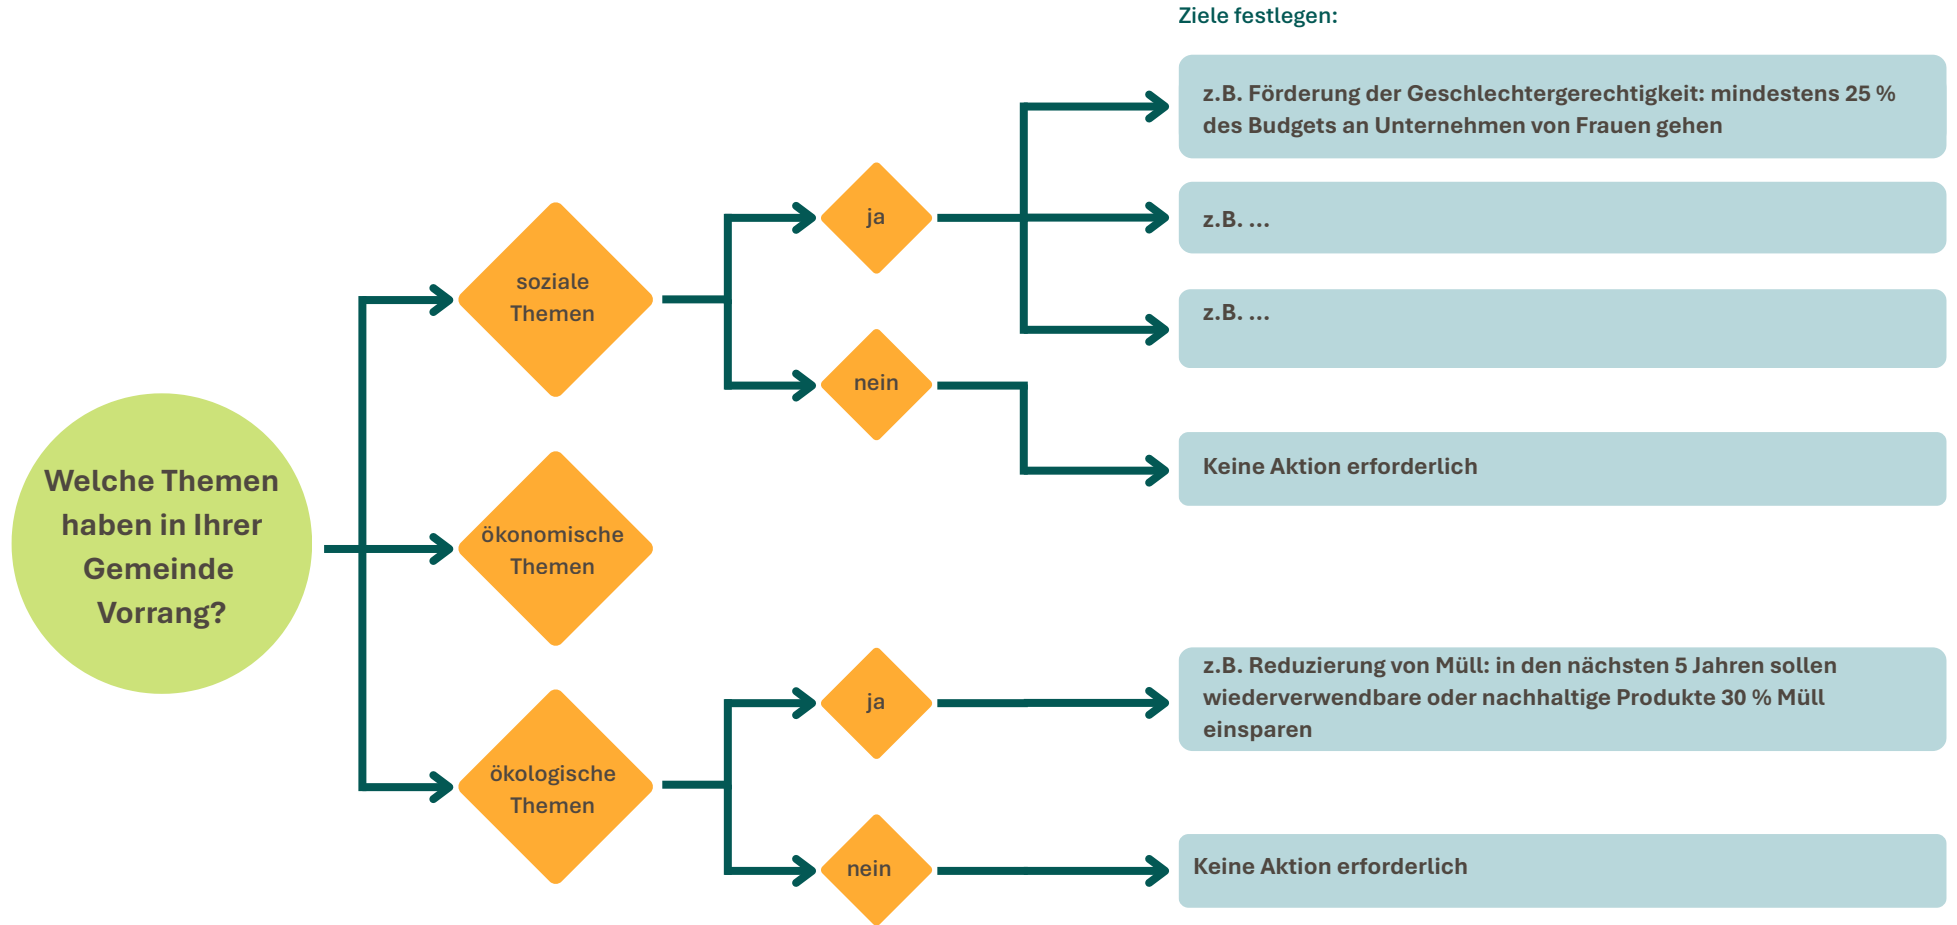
Welche Themen haben in Ihrer Gemeinde Vorrang?

soziale Themen

ökonomische Themen

ökologische Themen

ja

nein

ja

nein

Ziele festlegen:

z.B. Förderung der Geschlechtergerechtigkeit: mindestens 25 % des Budgets an Unternehmen von Frauen gehen

z.B. ...

z.B. ...

Keine Aktion erforderlich

z.B. Reduzierung von Müll: in den nächsten 5 Jahren sollen wiederverwendbare oder nachhaltige Produkte 30 % Müll einsparen

Keine Aktion erforderlich